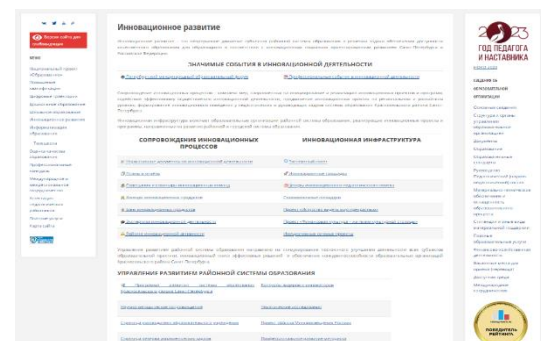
Инновационное развитие

ЗНАЧИМЫЕ СОБЫТИЯ В ИННОВАЦИОННОЙ ДЕЯТЕЛЬНОСТИ

| СОПРОВОЖДЕНИЕ ИННОВАЦИОННЫХ ПРОЦЕССОВ | ИННОВАЦИОННАЯ ИНФРАСТРУКТУРА |
|---|---|
| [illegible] | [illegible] |

УПРАВЛЕНИЕ РАЗВИТИЕМ РАЙОННОЙ СИСТЕМЫ ОБРАЗОВАНИЯ

2023 ГОД ПЕДАГОГА И НАСТАВНИКА

ПОБЕДИТЕЛЬ РЕЙТИНГА